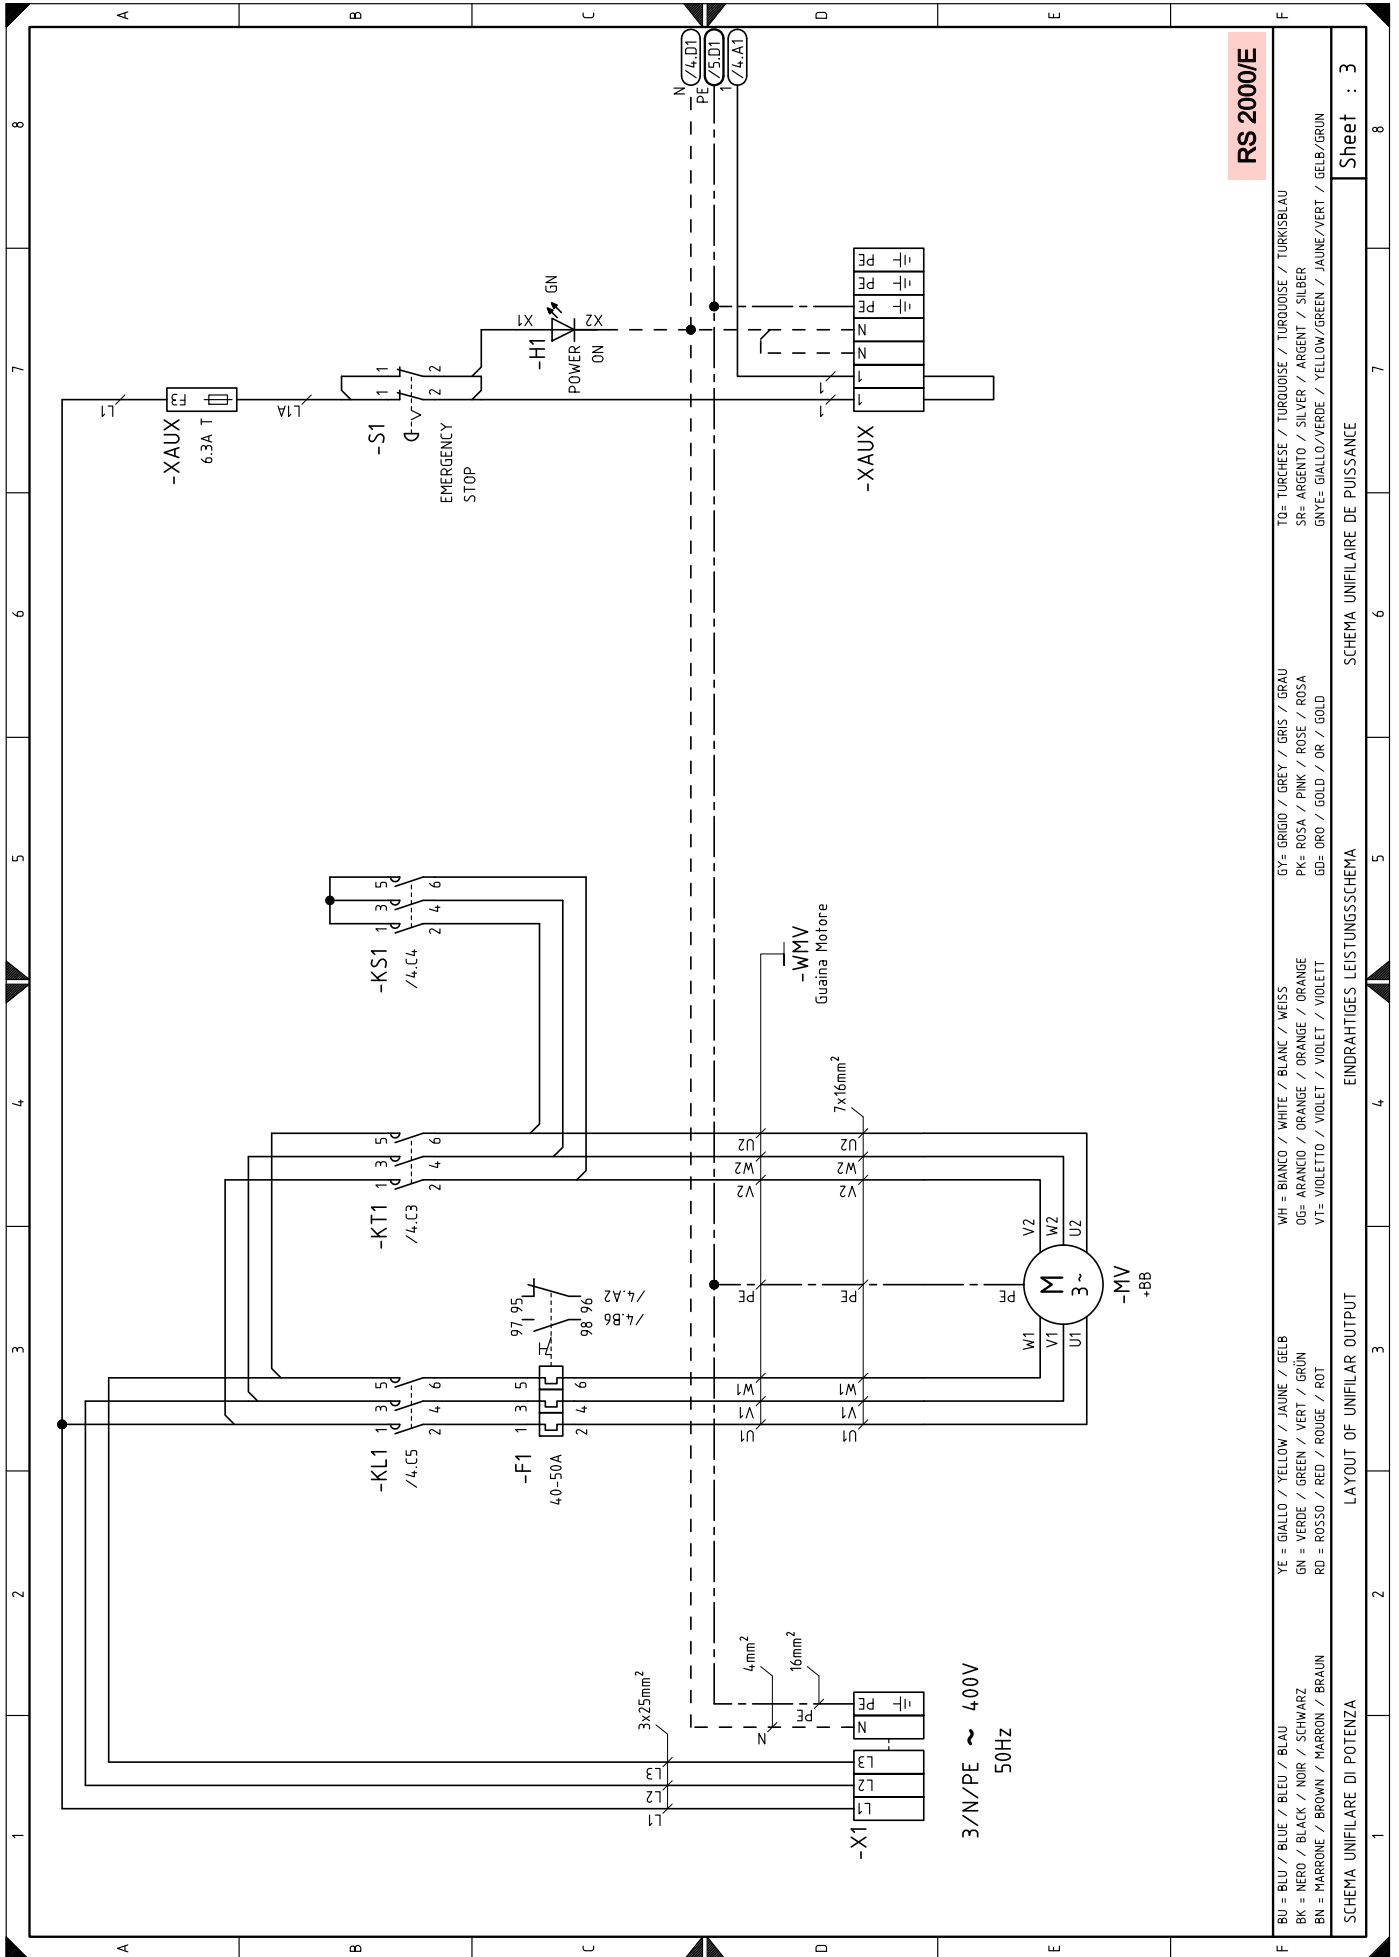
RS 2000/E

Sheet : 3

A B C D E F
8 7 6 5 4 3 2 1

/4.D1 /5.D1 /4.A1
N PE 1

-XAUX
6.3A T
F3
L1 L1A

-S1
EMERGENCY STOP
1 1 2 2

-H1
POWER ON
X1 X2 GN

-XAUX
1 1 N N PE PE PE

-KS1
/4.C4
1 3 5 2 4 6

-WMV
Guaina Motore

7x16mm$^2$

-KT1
/4.C3
1 3 5 2 4 6

U2 W2 V2
U2 W2 V2

-MV
+BB
M 3~
V2 W2 U2 W1 V1 U1
PE PE PE

97 95 98 96
/4.A2
/4.B6

-KL1
/4.C5
1 3 5 2 4 6

-F1
40-50A
1 3 5 2 4 6

W1 V1 U1
W1 V1 U1

4mm$^2$ 16mm$^2$
N PE

3x25mm$^2$
L3 L2 L1

-X1
L1 L2 L3 N PE

3/N/PE ~ 400V
50Hz

BU = BLU / BLUE / BLEU / BLAU
BK = NERO / BLACK / NOIR / SCHWARZ
BN = MARRONE / BROWN / MARRON / BRAUN
YE = GIALLO / YELLOW / JAUNE / GELB
GN = VERDE / GREEN / VERT / GRÜN
RD = ROSSO / RED / ROUGE / ROT
WH = BIANCO / WHITE / BLANC / WEISS
OG= ARANCIO / ORANGE / ORANGE / ORANGE
VT= VIOLETTO / VIOLET / VIOLET / VIOLETT
GY= GRIGIO / GREY / GRIS / GRAU
PK= ROSA / PINK / ROSE / ROSA
GD= ORO / GOLD / OR / GOLD
TQ= TURCHESE / TURQUOISE / TURQUOISE / TURKISBLAU
SR= ARGENTO / SILVER / ARGENT / SILBER
GNYE= GIALLO/VERDE / YELLOW/GREEN / JAUNE/VERT / GELB/GRÜN

SCHEMA UNIFILARE DI POTENZA
LAYOUT OF UNIFILAR OUTPUT
EINDRAHTIGES LEISTUNGSSCHEMA
SCHEMA UNIFILAIRE DE PUISSANCE